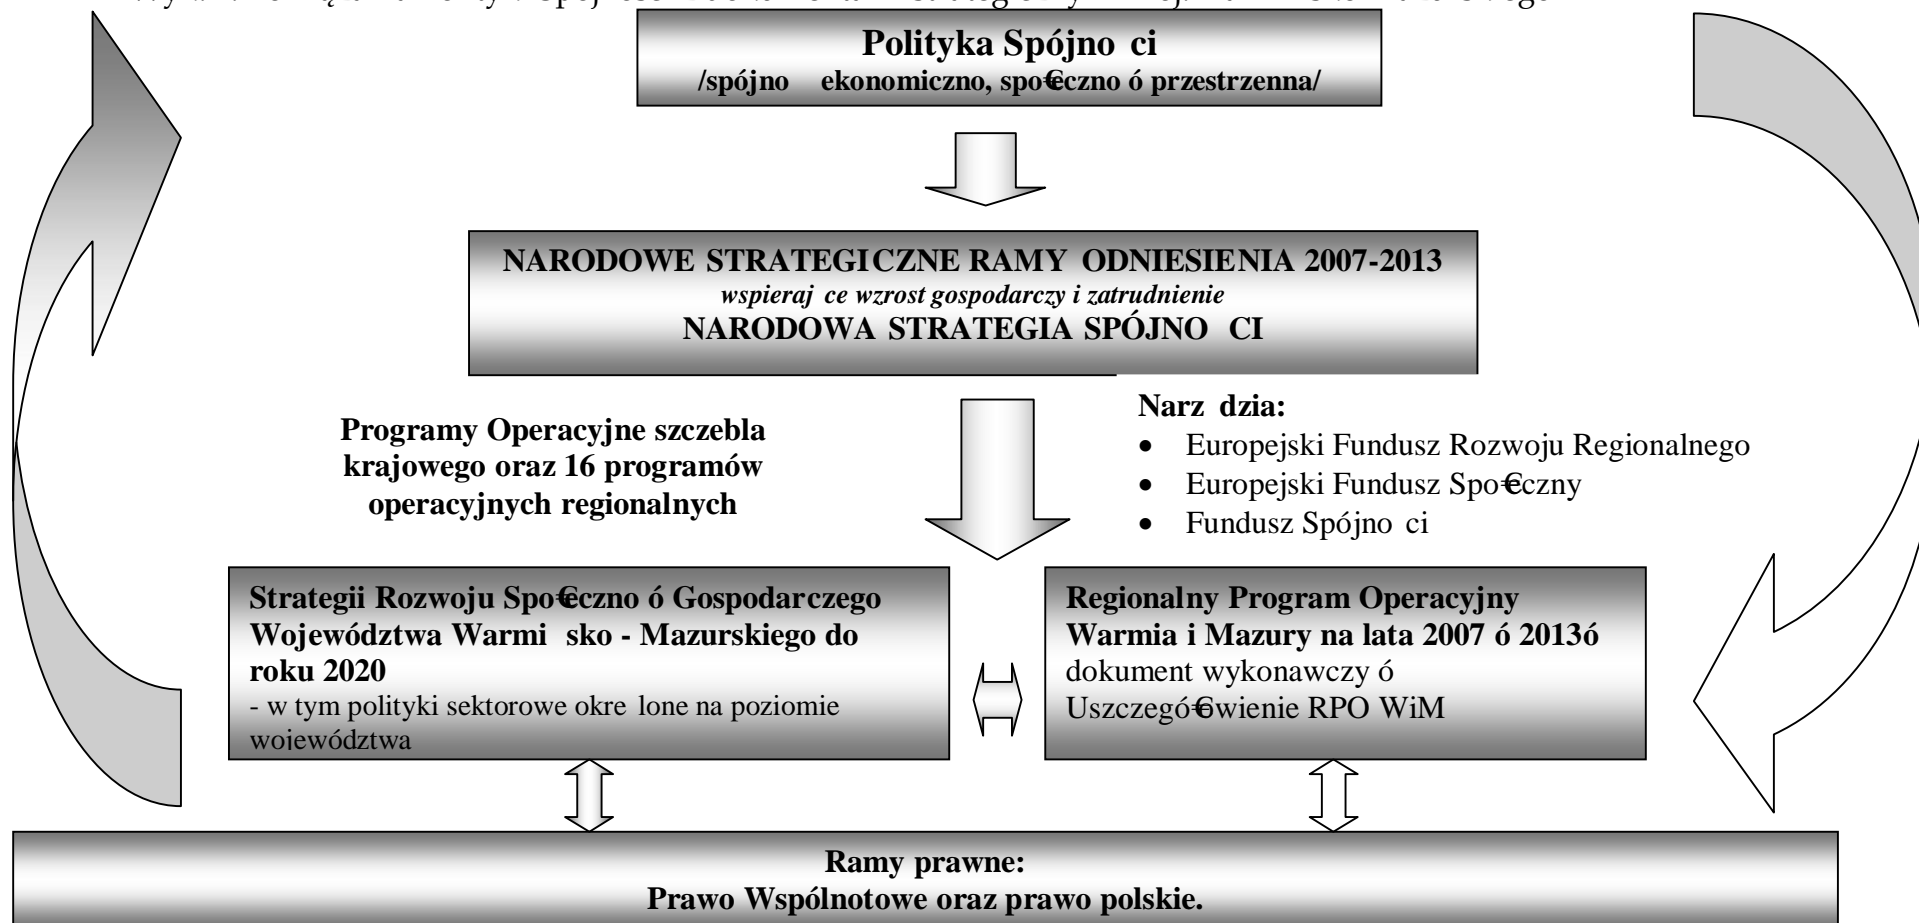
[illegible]

Polityka Spójno ci
/spójno ekonomiczno, spo€eczno ó przestrzenna/

NARODOWE STRATEGICZNE RAMY ODNIESIENIA 2007-2013
wspieraj ce wzrost gospodarczy i zatrudnienie
NARODOWA STRATEGIA SPÓJNO CI

Programy Operacyjne szczebla krajowego oraz 16 programów operacyjnych regionalnych

Narz dzia:
- Europejski Fundusz Rozwoju Regionalnego
- Europejski Fundusz Spo€eczny
- Fundusz Spójno ci

Strategii Rozwoju Spo€eczno ó Gospodarczego Województwa Warmi sko - Mazurskiego do roku 2020
- w tym polityki sektorowe okre lone na poziomie województwa

Regionalny Program Operacyjny Warmia i Mazury na lata 2007 ó 2013ó
dokument wykonawczy ó
Uszczegó€owienie RPO WiM

Ramy prawne:
Prawo Wspólnotowe oraz prawo polskie.